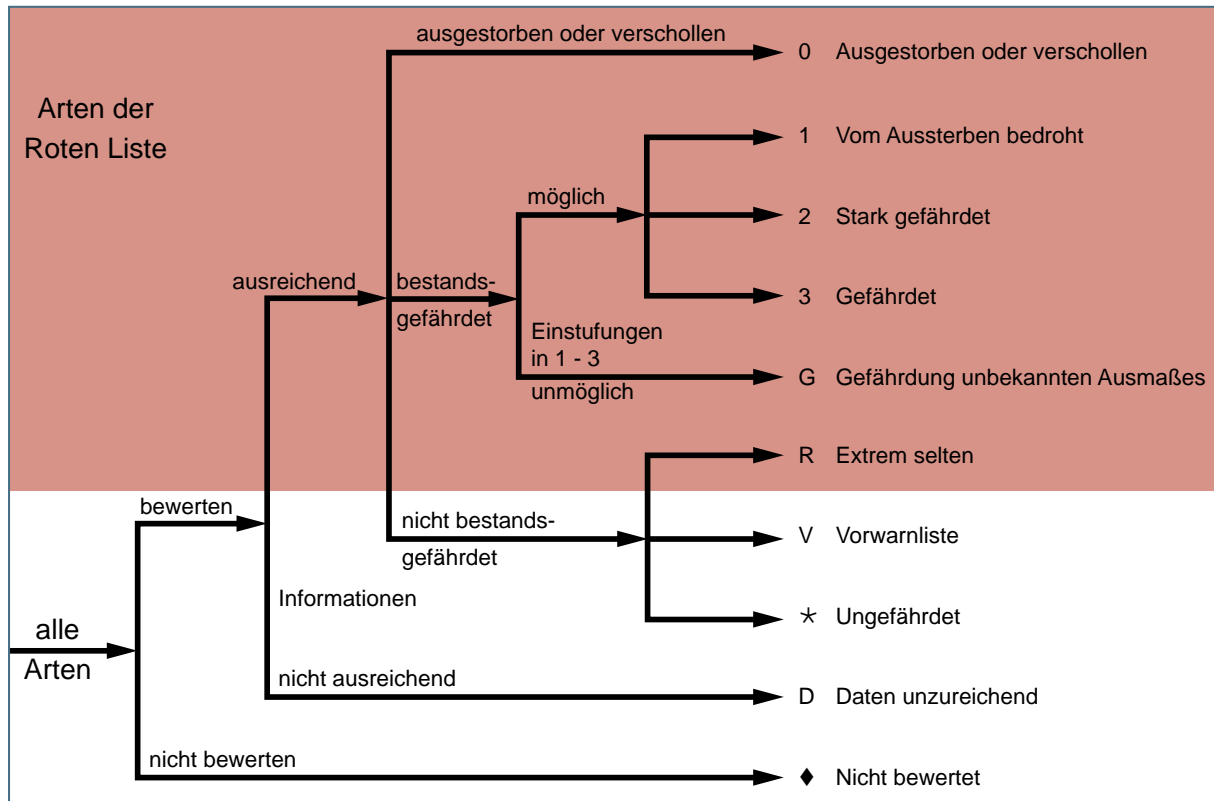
Arten der Roten Liste

ausgestorben oder verschollen

0 Ausgestorben oder verschollen

1 Vom Aussterben bedroht

möglich

2 Stark gefährdet

ausreichend

bestandsgefährdet

3 Gefährdet

Einstufungen in 1 - 3

unmöglich

G Gefährdung unbekannten Ausmaßes

R Extrem selten

bewerten

nicht bestandsgefährdet

V Vorwarnliste

Informationen

alle Arten

$\ast$ Ungefährdet

nicht ausreichend

D Daten unzureichend

nicht bewerten

♦ Nicht bewertet